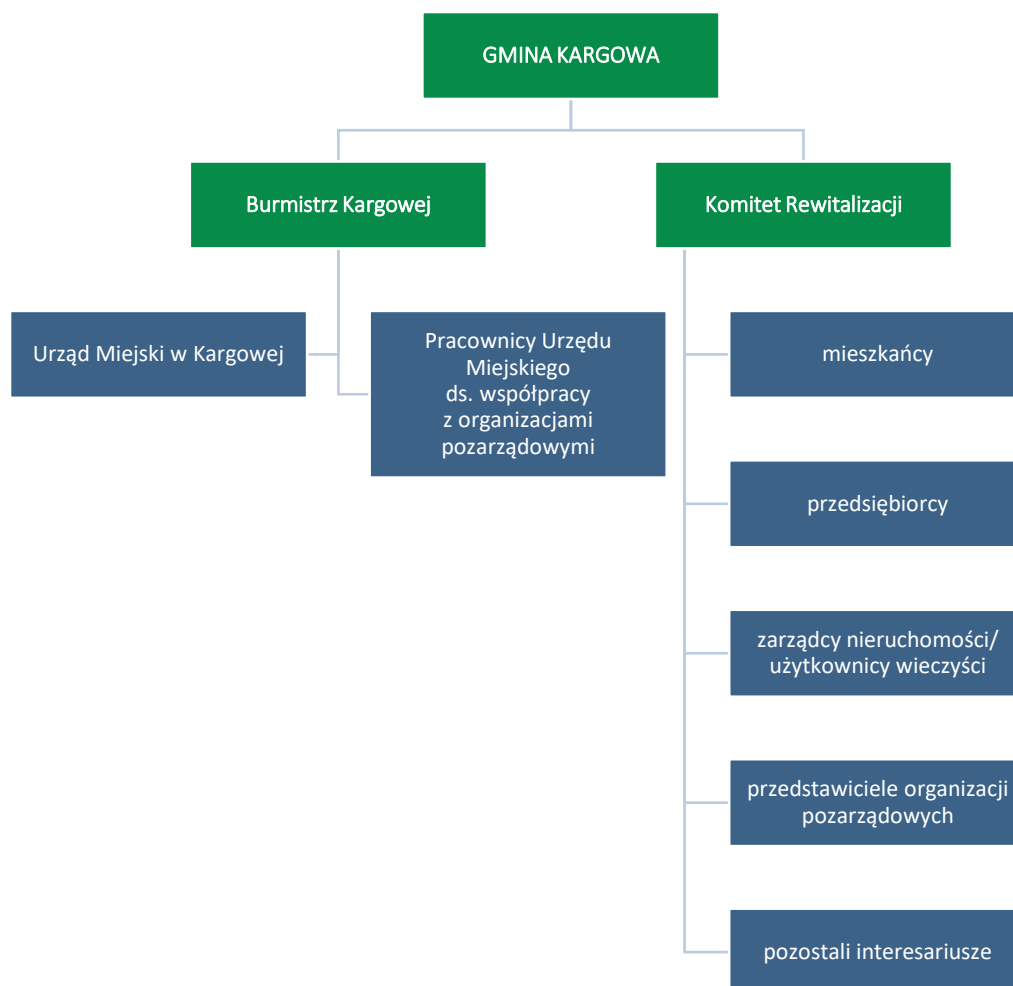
GMINA KARGOWA

Burmistrz Kargowej

Komitet Rewitalizacji

Urząd Miejski w Kargowej

Pracownicy Urzędu Miejskiego ds. współpracy z organizacjami pozarządowymi

mieszkańcy

przedsiębiorcy

zarządcy nieruchomości/ użytkownicy wieczyści

przedstawiciele organizacji pozarządowych

pozostali interesariusze